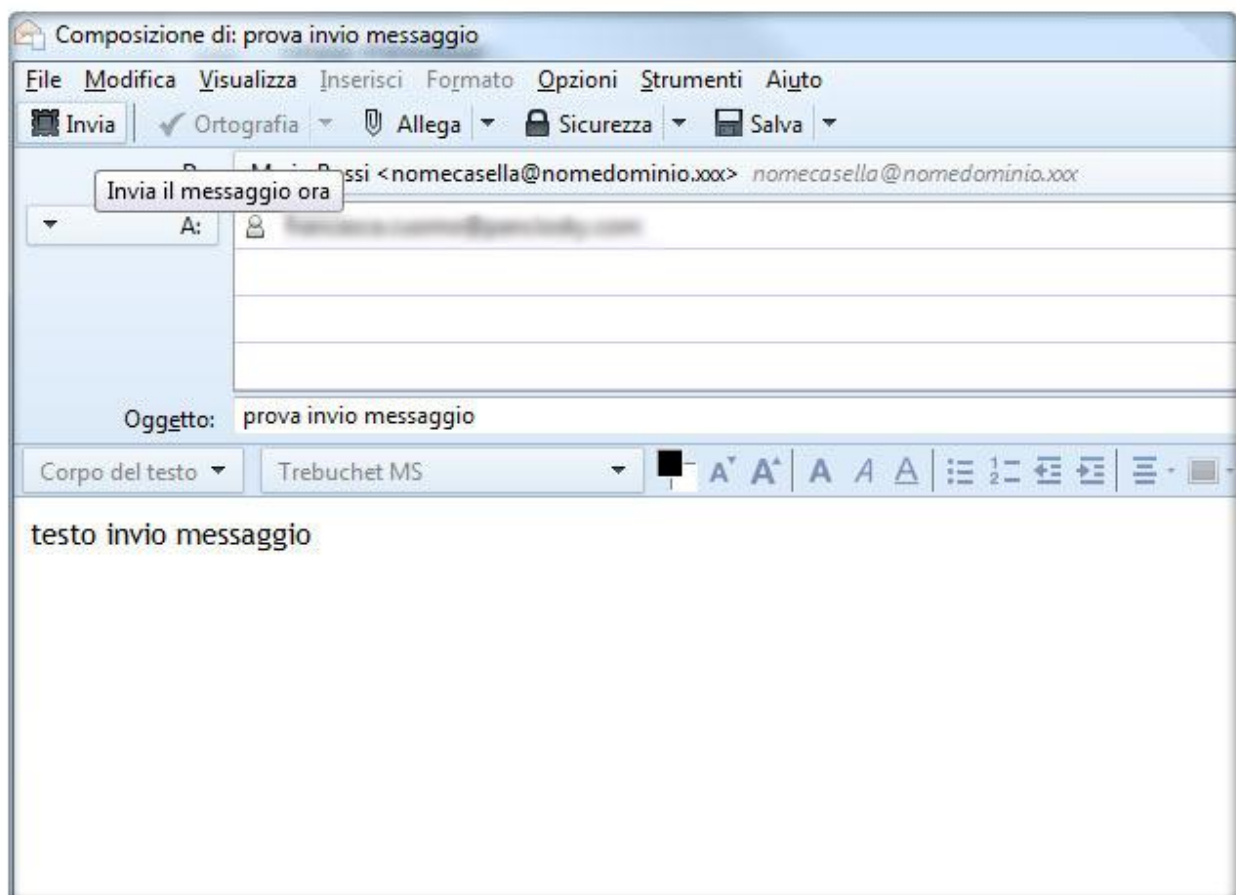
Composizione di: prova invio messaggio

File Modifica Visualizza Inserisci Formato Opzioni Strumenti Aiuto

Invia Ortografia Allega Sicurezza Salva

Invia il messaggio ora

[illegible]ssi <nomecasella@nomedominio.xxx> nomecasella@nomedominio.xxx

A: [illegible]

Oggetto: prova invio messaggio

Corpo del testo Trebuchet MS

testo invio messaggio